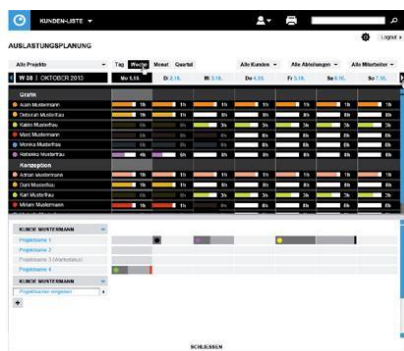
KUNDEN-LISTE ▾

Logout

AUSLASTUNGSPLANUNG

Alle Projekte

Tag Woche Monat Quartal

Alle Kunden ▾ Alle Abteilungen ▾ Alle Mitarbeiter ▾

W 38 | OKTOBER 2015

Mo 5.10. Di 6.10. Mi 7.10. Do 8.10. Fr 9.10. Sa 10.10. So 11.10.

Grafik

Adam Mustermann

Deborah Musterfrau

Karen Musterfrau

Marc Mustermann

Monika Musterfrau

Rebekka Musterfrau

Konzeption

Adrian Mustermann

Dani Musterfrau

Karl Musterfrau

Miriam Mustermann

KUNDE MUSTERMANN

Projektname 1

Projektname 2

Projektname 3 (Marketing)

Projektname 4

KUNDE MUSTERMANN

Projektname eingeben

+

SCHLIESSEN